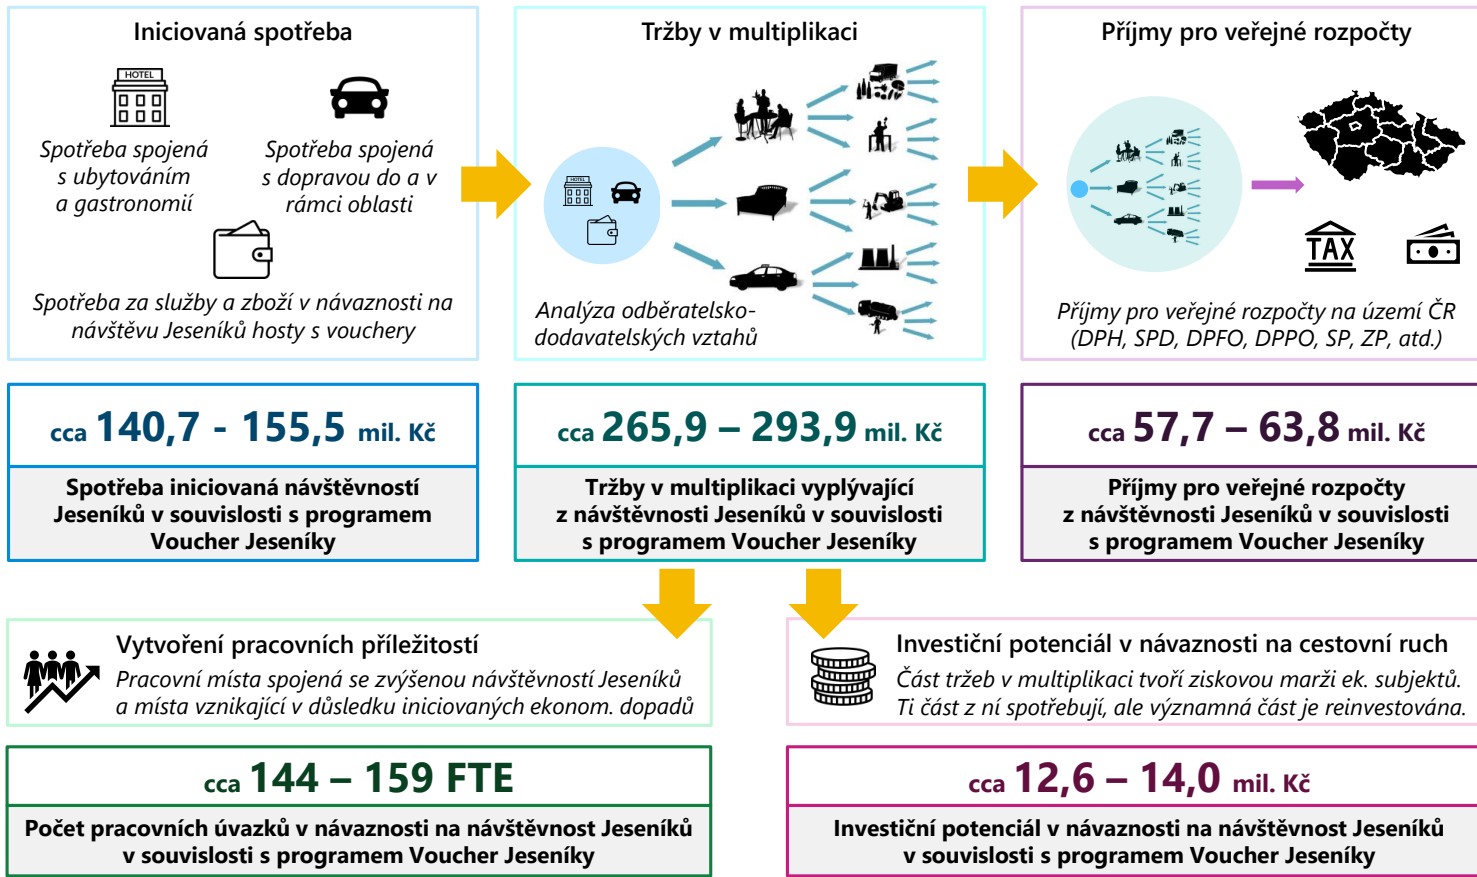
Iniciovaná spotřeba

HOTEL

Spotřeba spojená s ubytováním a gastronomií

Spotřeba spojená s dopravou do a v rámci oblasti

Spotřeba za služby a zboží v návaznosti na návštěvu Jeseníků hosty s vouchery

Tržby v multiplikaci

HOTEL

Analýza odběratelsko-dodavatelských vztahů

Příjmy pro veřejné rozpočty

TAX

Příjmy pro veřejné rozpočty na území ČR (DPH, SPD, DPFO, DPPO, SP, ZP, atd.)

cca 140,7 - 155,5 mil. Kč

Spotřeba iniciovaná návštěvností Jeseníků v souvislosti s programem Voucher Jeseníky

cca 265,9 – 293,9 mil. Kč

Tržby v multiplikaci vyplývající z návštěvnosti Jeseníků v souvislosti s programem Voucher Jeseníky

cca 57,7 – 63,8 mil. Kč

Příjmy pro veřejné rozpočty z návštěvnosti Jeseníků v souvislosti s programem Voucher Jeseníky

Vytvoření pracovních příležitostí

Pracovní místa spojená se zvýšenou návštěvností Jeseníků a místa vznikající v důsledku iniciovaných ekonom. dopadů

Investiční potenciál v návaznosti na cestovní ruch

Část tržeb v multiplikaci tvoří ziskovou marži ek. subjektů. Ti část z ní spotřebují, ale významná část je reinvestována.

cca 144 – 159 FTE

Počet pracovních úvazků v návaznosti na návštěvnost Jeseníků v souvislosti s programem Voucher Jeseníky

cca 12,6 – 14,0 mil. Kč

Investiční potenciál v návaznosti na návštěvnost Jeseníků v souvislosti s programem Voucher Jeseníky